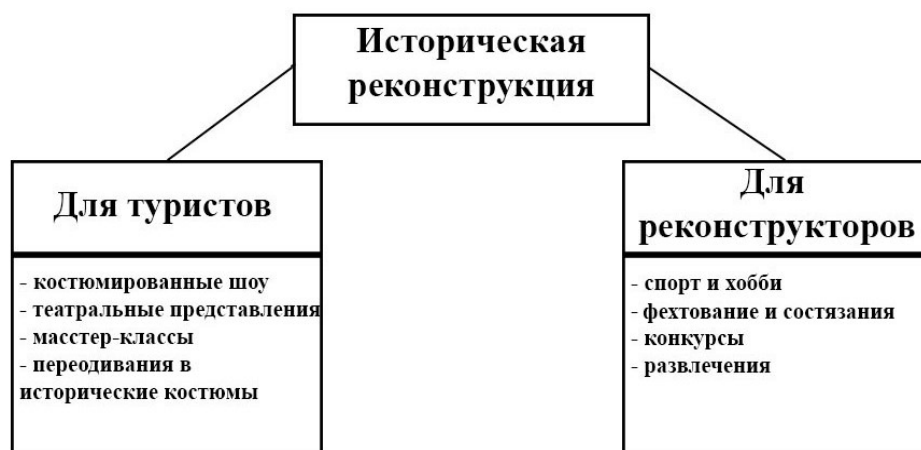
Историческая реконструкция

Для туристов

- костюмированные шоу
- театральные представления
- масстер-классы
- переодивания в исторические костюмы

Для реконструкторов

- спорт и хобби
- фехтование и состязания
- конкурсы
- развлечения